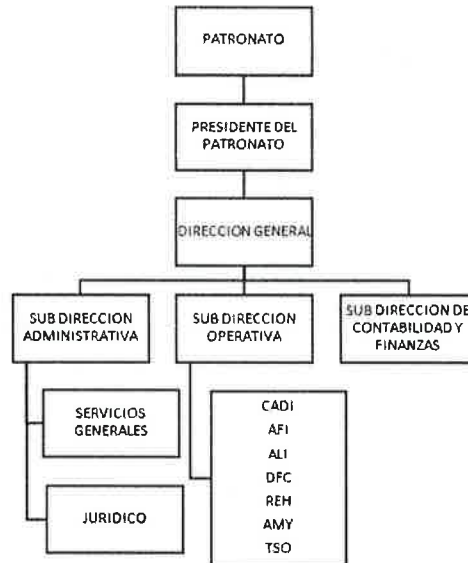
PATRONATO

PRESIDENTE DEL PATRONATO

DIRECCION GENERAL

SUB DIRECCION ADMINISTRATIVA

SUB DIRECCION OPERATIVA

SUB DIRECCION DE CONTABILIDAD Y FINANZAS

SERVICIOS GENERALES

JURIDICO

CADI
AFI
ALI
DFC
REH
AMY
TSO